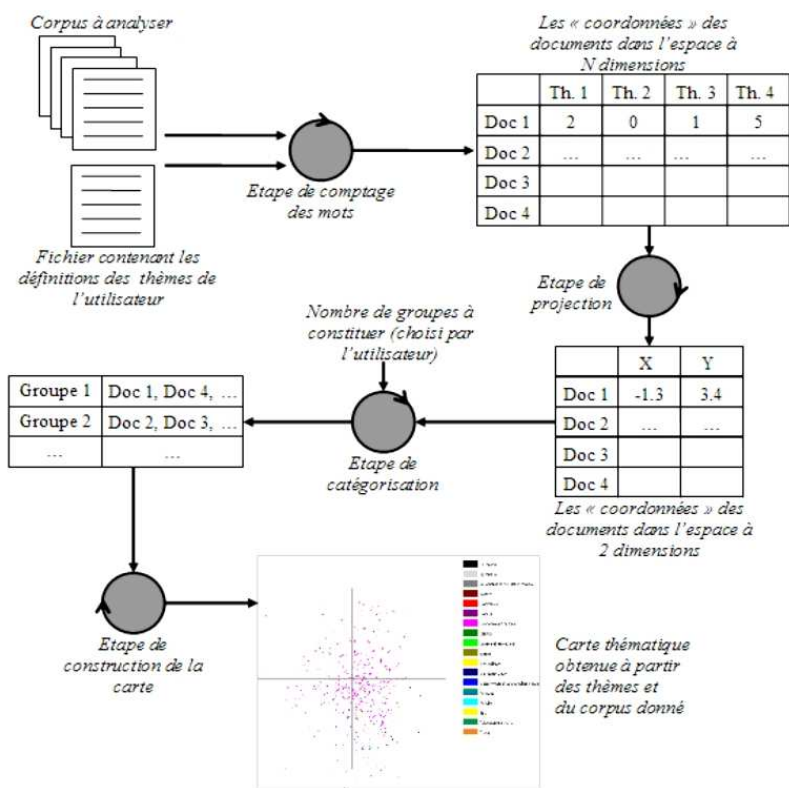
Corpus à analyser

Fichier contenant les définitions des thèmes de l'utilisateur

Etape de comptage des mots

Les « coordonnées » des documents dans l'espace à N dimensions

| | Th. 1 | Th. 2 | Th. 3 | Th. 4 |
|---|---|---|---|---|
| Doc 1 | 2 | 0 | 1 | 5 |
| Doc 2 | … | … | … | … |
| Doc 3 | | | | |
| Doc 4 | | | | |

Etape de projection

| | X | Y |
|---|---|---|
| Doc 1 | -1.3 | 3.4 |
| Doc 2 | … | … |
| Doc 3 | | |
| Doc 4 | | |

Les « coordonnées » des documents dans l'espace à 2 dimensions

Nombre de groupes à constituer (choisi par l'utilisateur)

Etape de catégorisation

| Groupe 1 | Doc 1, Doc 4, … |
|---|---|
| Groupe 2 | Doc 2, Doc 3, … |
| … | … |

Etape de construction de la carte

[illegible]

Carte thématique obtenue à partir des thèmes et du corpus donné